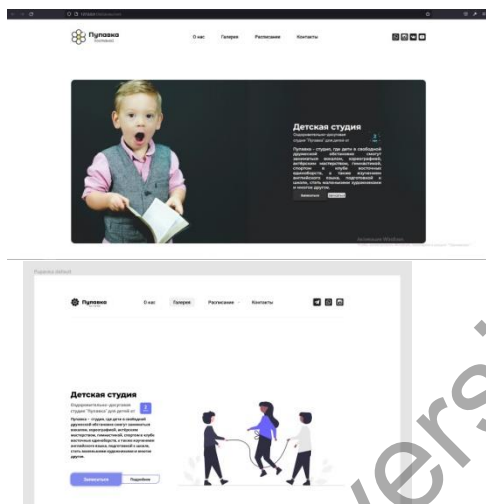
Пуповка

О нас Галерея Расписание Контакты

Детская студия

Оздоровительно-досуговая студия "Пуповка" для детей от 3

Пуповка – студия, где дети в свободной дружеской обстановке смогут заниматься вокалом, хореографией, актёрским мастерством, гимнастикой, спортом в клубе восточных единоборств, а также изучением английского языка, подготовкой к школе, стать маленькими художниками и многое другое.

Записаться Подробнее

Активация Windows

Pupovka default

Пуповка

О нас Галерея Расписание Контакты

Детская студия

Оздоровительно-досуговая студия "Пуповка" для детей от 3

Пуповка – студия, где дети в свободной дружеской обстановке смогут заниматься вокалом, хореографией, актёрским мастерством, гимнастикой, спортом в клубе восточных единоборств, а также изучением английского языка, подготовкой к школе, стать маленькими художниками и многое другое.

Записаться Подробнее